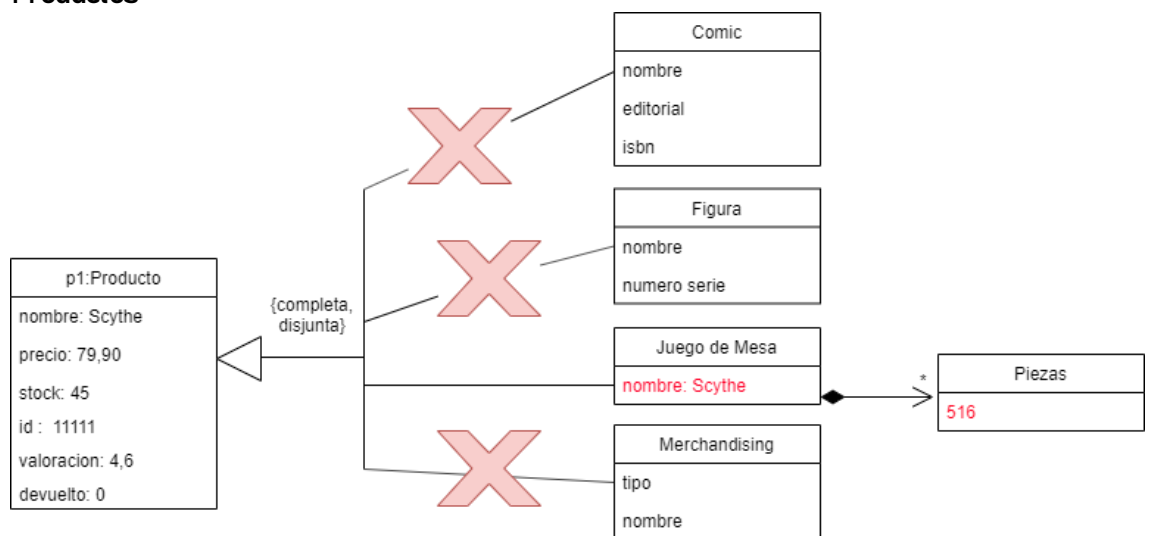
Productos

Comic
nombre
editorial
isbn

Figura
nombre
numero serie

p1:Producto
nombre: Scythe
precio: 79,90
stock: 45
id : 11111
valoracion: 4,6
devuelto: 0

{completa, disjunta}

Juego de Mesa
nombre: Scythe

*

Piezas
516

Merchandising
tipo
nombre